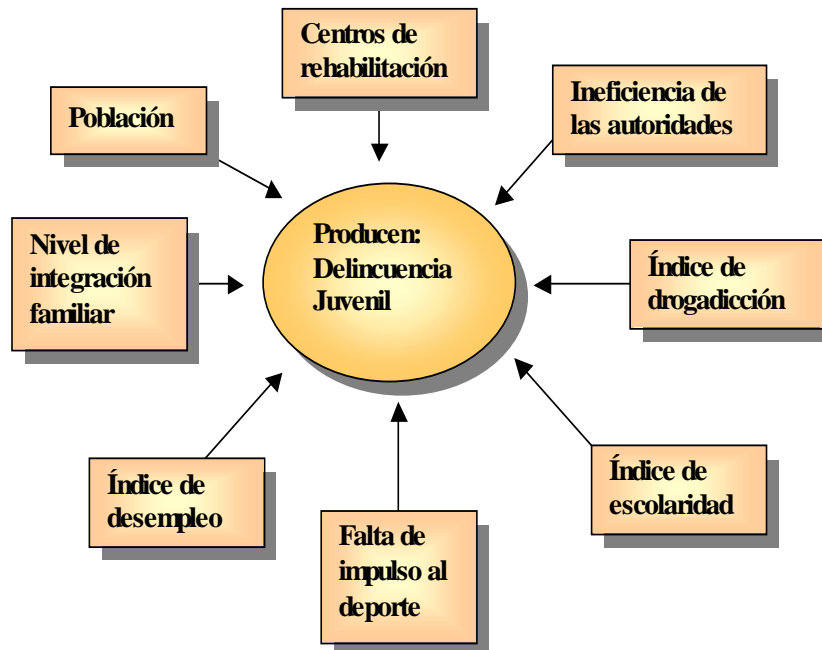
Centros de rehabilitación

Población

Ineficiencia de las autoridades

Nivel de integración familiar

Producen: Delincuencia Juvenil

Índice de drogadicción

Índice de desempleo

Índice de escolaridad

Falta de impulso al deporte